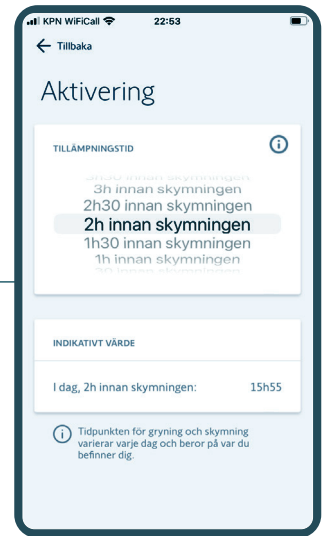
KPN WiFiCall 22:53

Tillbaka

Aktivering

TILLÄMPNINGSTID

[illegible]
3h innan skymningen
2h30 innan skymningen
2h innan skymningen
1h30 innan skymningen
1h innan skymningen
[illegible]

INDIKATIVT VÄRDE

I dag, 2h innan skymningen: 15h55

Tidpunkten för gryning och skymning varierar varje dag och beror på var du befinner dig.